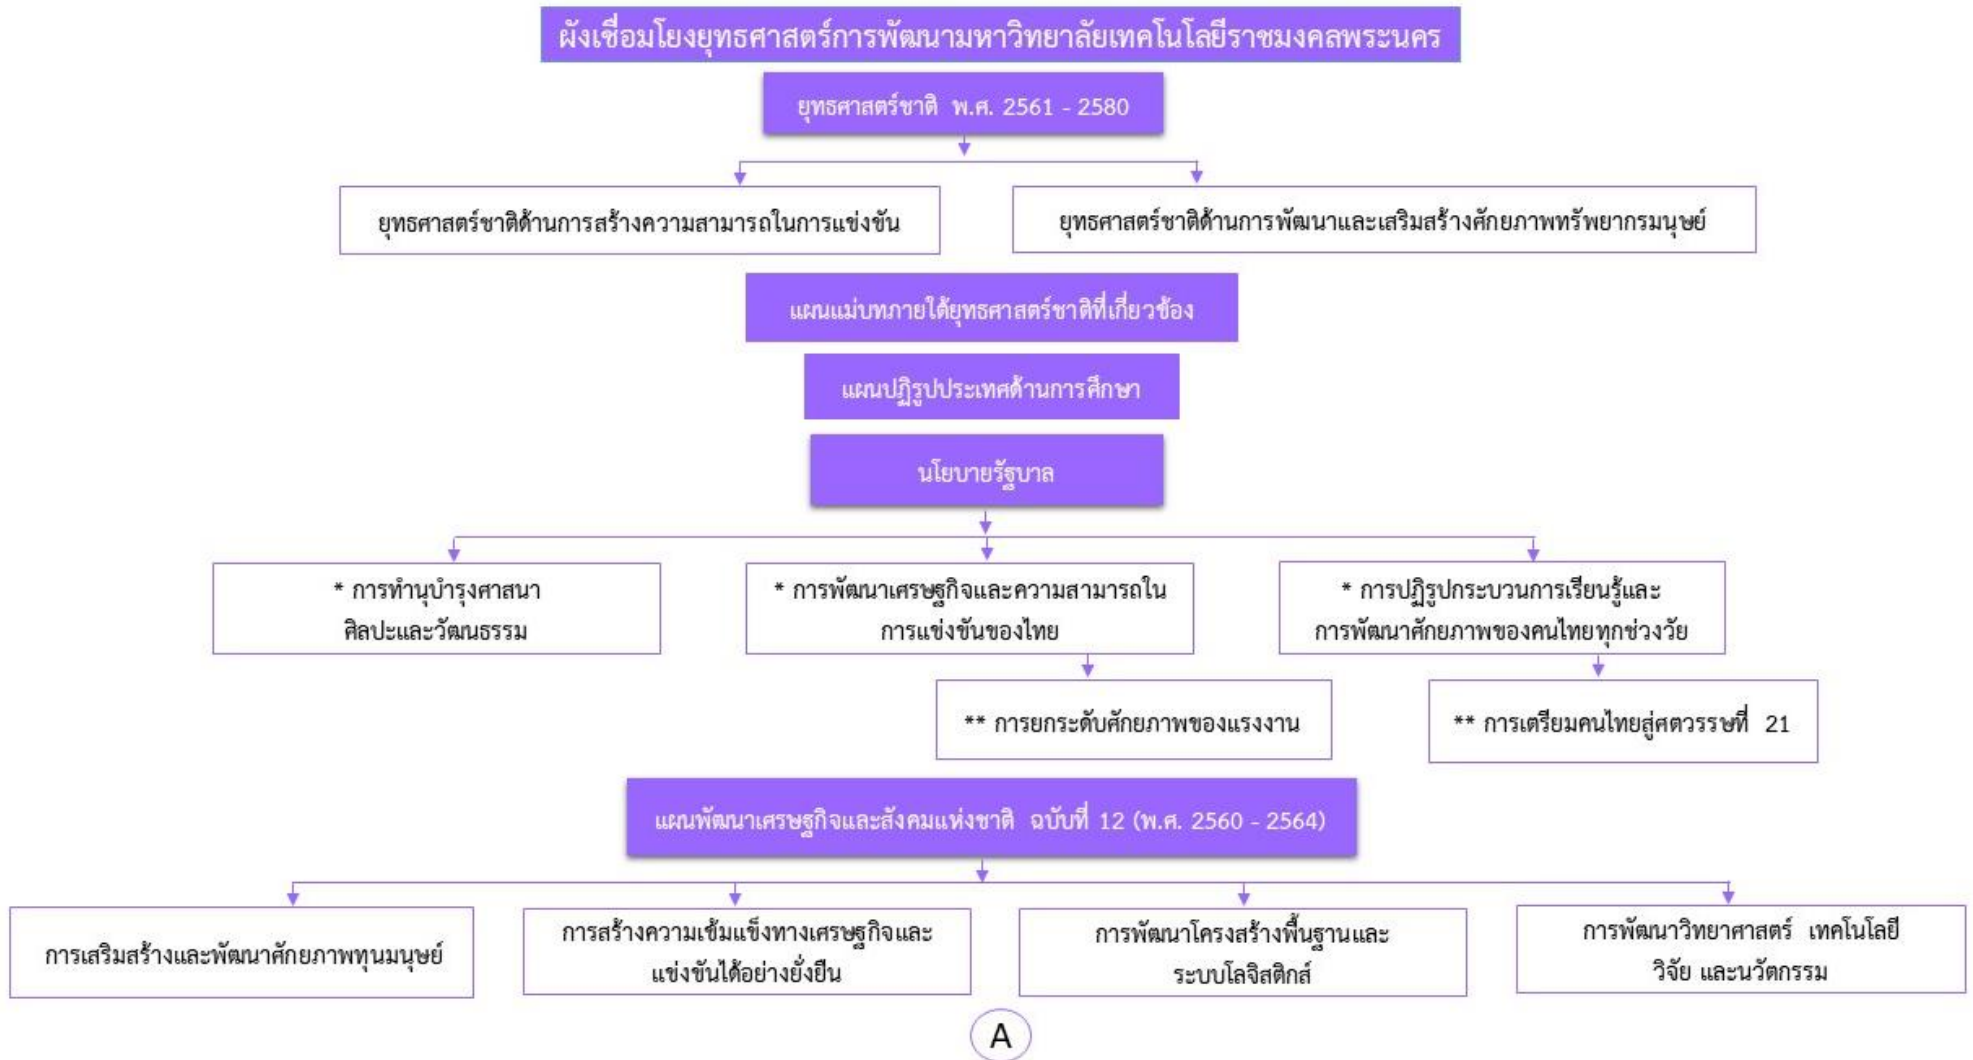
ผังเชื่อมโยงยุทธศาสตร์การพัฒนามหาวิทยาลัยเทคโนโลยีราชมงคลพระนคร

ยุทธศาสตร์ชาติ พ.ศ. 2561 - 2580

ยุทธศาสตร์ชาติด้านการสร้างความสามารถในการแข่งขัน

ยุทธศาสตร์ชาติด้านการพัฒนาและเสริมสร้างศักยภาพทรัพยากรมนุษย์

แผนแม่บทภายใต้ยุทธศาสตร์ชาติที่เกี่ยวข้อง

แผนปฏิรูปประเทศด้านการศึกษา

นโยบายรัฐบาล

* การทำนุบำรุงศาสนา ศิลปะและวัฒนธรรม

* การพัฒนาเศรษฐกิจและความสามารถในการแข่งขันของไทย

* การปฏิรูปกระบวนการเรียนรู้และการพัฒนาศักยภาพของคนไทยทุกช่วงวัย

** การยกระดับศักยภาพของแรงงาน

** การเตรียมคนไทยสู่ศตวรรษที่ 21

แผนพัฒนาเศรษฐกิจและสังคมแห่งชาติ ฉบับที่ 12 (พ.ศ. 2560 - 2564)

การเสริมสร้างและพัฒนาศักยภาพทุนมนุษย์

การสร้างความเข้มแข็งทางเศรษฐกิจและแข่งขันได้อย่างยั่งยืน

การพัฒนาโครงสร้างพื้นฐานและระบบโลจิสติกส์

การพัฒนาวิทยาศาสตร์ เทคโนโลยี วิจัย และนวัตกรรม

A